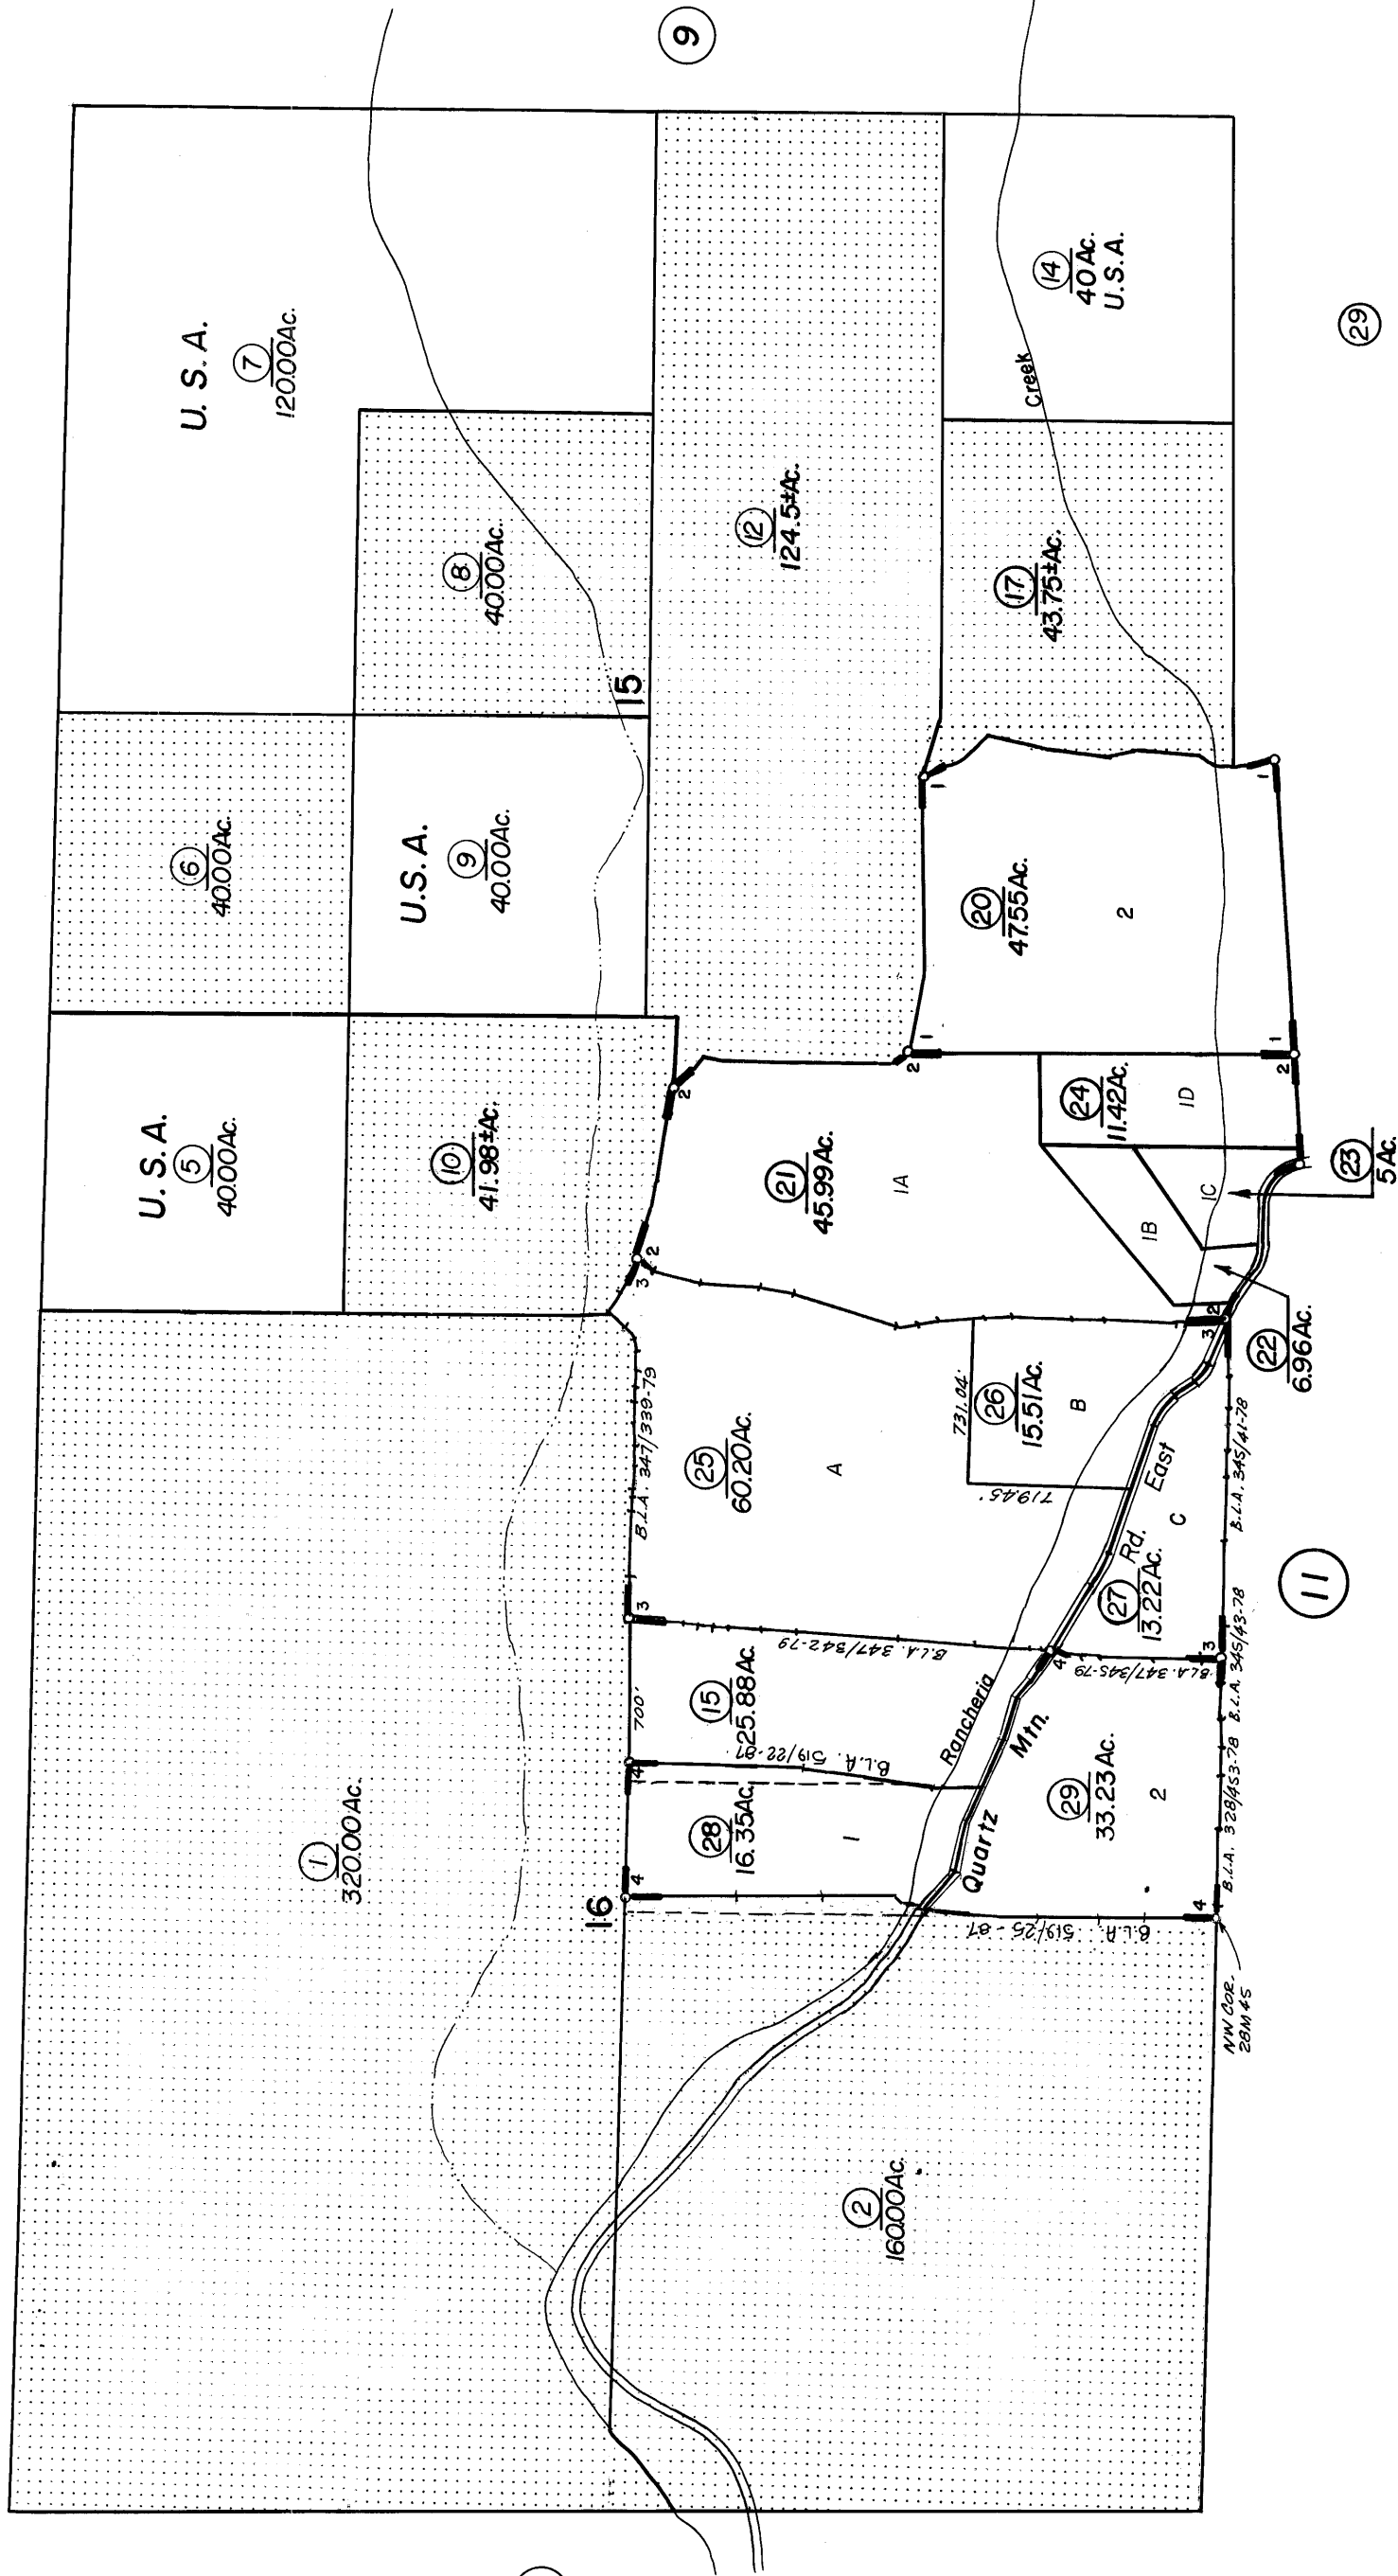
9

U.S.A.
7
120.00Ac.

14
40 Ac.
U.S.A.

Creek

29

8
40.00Ac.

12
124.5±Ac.

17
43.75±Ac.

15

6
40.00Ac.

U.S.A.
9
40.00Ac.

20
47.55Ac.
2

U.S.A.
5
40.00Ac.

10
41.98±Ac.

21
45.99Ac.
1A

24
11.42Ac.
1D

1B
1C

23
5Ac.

22
6.96Ac.

25
60.20Ac.
A

26
15.51Ac.
B

731.04'
719.45'

B.L.A. 347/339-79

East
Rd.
27
13.22Ac.
C

B.L.A. 345/41-78

11

B.L.A. 347/342-79

B.L.A. 345/43-78

B.L.A. 347/345-79

15
25.88Ac.
700'

B.L.A. 519/22-87

Rancheria
Mtn.

29
33.23Ac.
2

B.L.A. 328/453-78

28
16.35Ac.
1

Quartz

1
320.00Ac.

16

B.L.A. 519/25-87

NW COR.
28M45

2
160.00Ac.